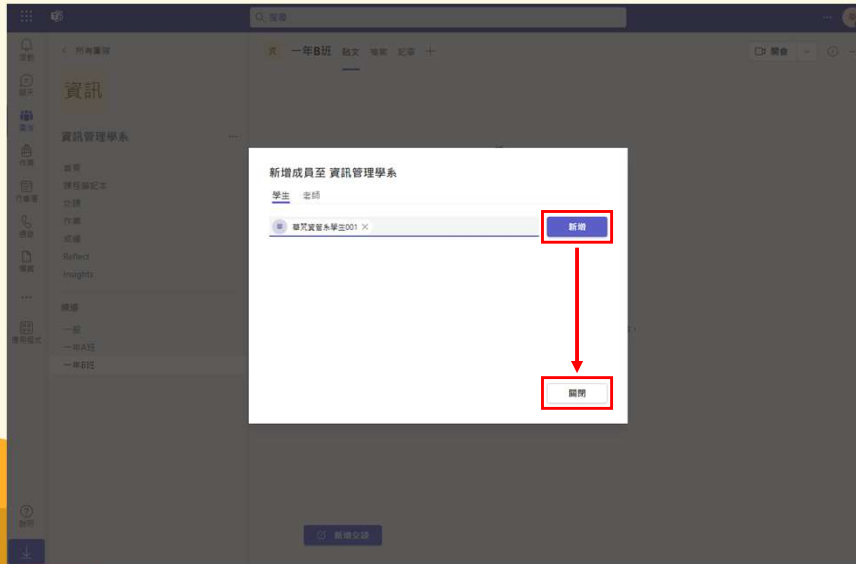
搜尋

活動
聊天
團隊
作業
行事曆
通話
檔案
...
應用程式
說明

< 所有團隊

資訊

資訊管理學系 ...

首頁
課程筆記本
空間
作業
成績
Reflect
Insights

頻道
一般
一年A班
一年B班

資 一年B班 貼文 檔案 記事 +

開會

新增成員至 資訊管理學系

學生 老師

華梵資管系學生001 ×

新增

關閉

新增交談